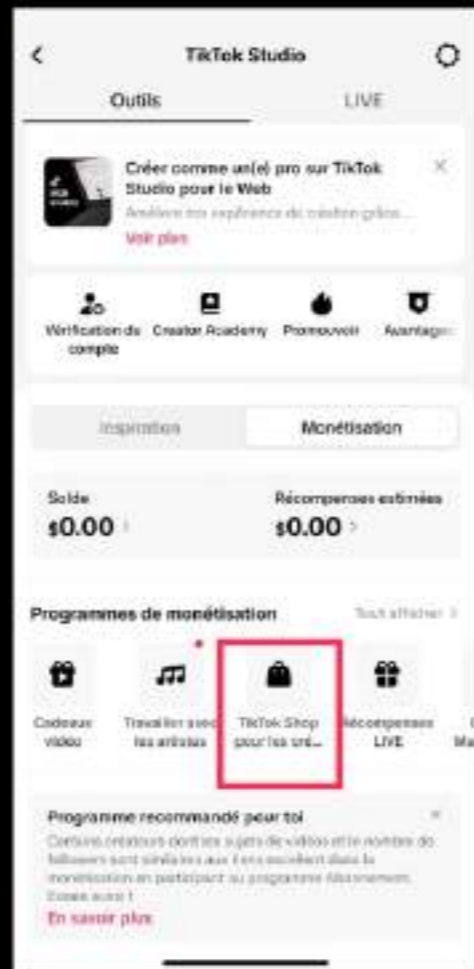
TikTok Studio

Outils

LIVE

Créer comme un(e) pro sur TikTok Studio pour le Web

Améliore ton expérience de création grâce...

Voir plus

Vérification du compte

Creator Academy

Promouvoir

Avantages

Inspiration

Monétisation

Solde

$0.00

Récompenses estimées

$0.00

Programmes de monétisation

Tout afficher

Cadeaux vidéo

Travailler avec les artistes

TikTok Shop pour les cré...

Récompenses LIVE

Programme recommandé pour toi

Certains créateurs dont les sujets de vidéos et le nombre de followers sont similaires aux tiens excellent dans la monétisation en participant au programme Abonnement. Essaie aussi !

En savoir plus